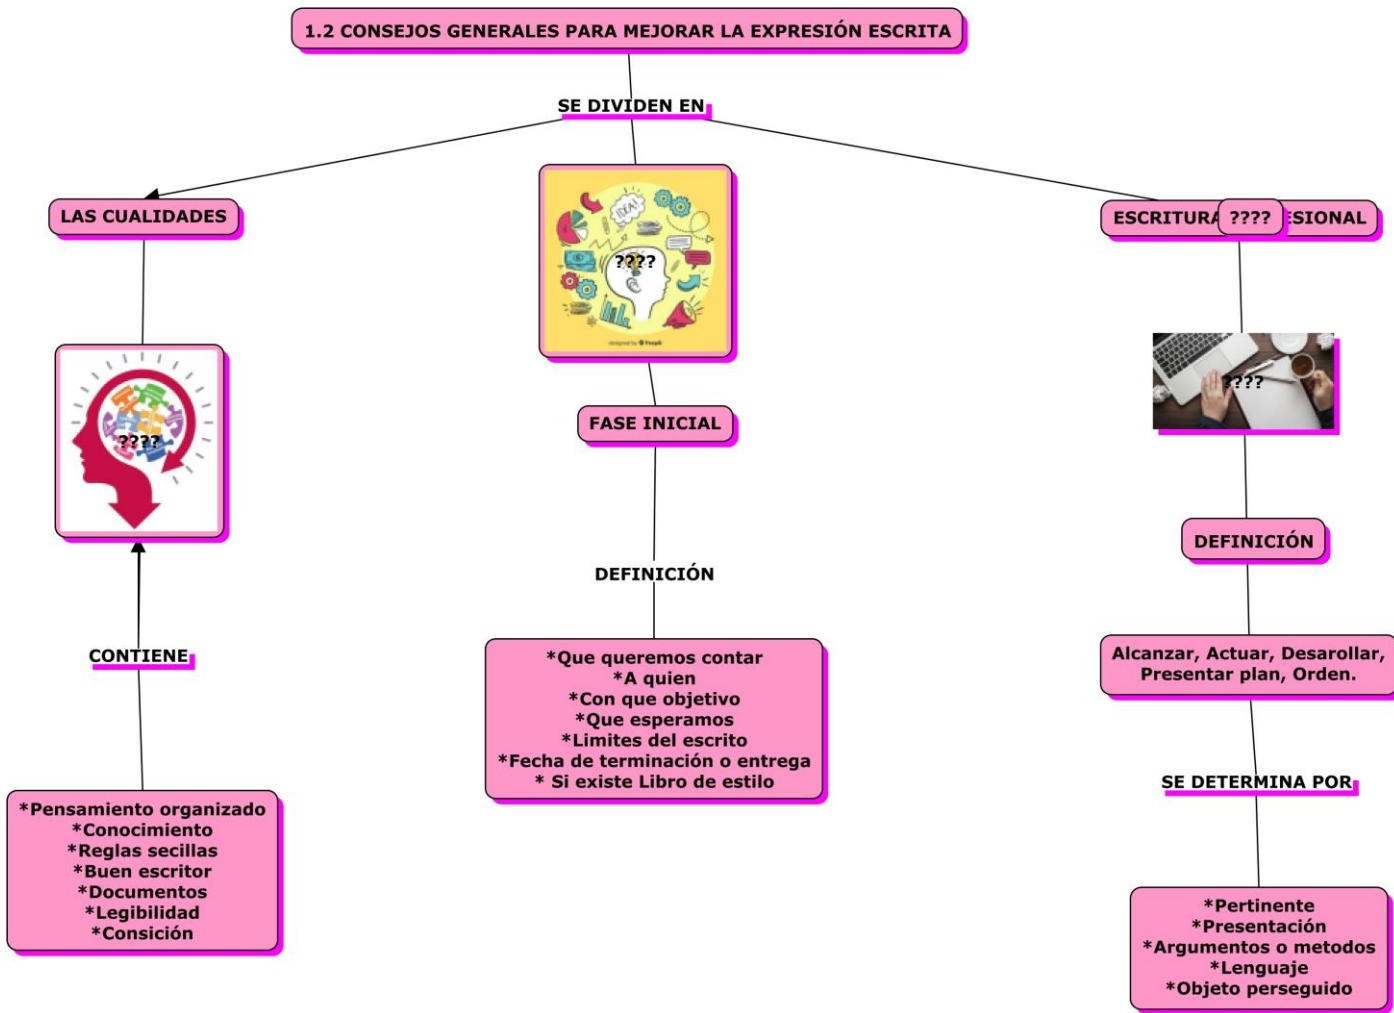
1.2 CONSEJOS GENERALES PARA MEJORAR LA EXPRESIÓN ESCRITA

SE DIVIDEN EN

LAS CUALIDADES

????

IDEA!

????

ESCRITURA ???? ESIONAL

????

????

FASE INICIAL

DEFINICIÓN

DEFINICIÓN

CONTIENE

*Que queremos contar
*A quien
*Con que objetivo
*Que esperamos
*Limites del escrito
*Fecha de terminación o entrega
* Si existe Libro de estilo

Alcanzar, Actuar, Desarollar, Presentar plan, Orden.

SE DETERMINA POR

*Pensamiento organizado
*Conocimiento
*Reglas secillas
*Buen escritor
*Documentos
*Legibilidad
*Consición

*Pertinente
*Presentación
*Argumentos o metodos
*Lenguaje
*Objeto perseguido